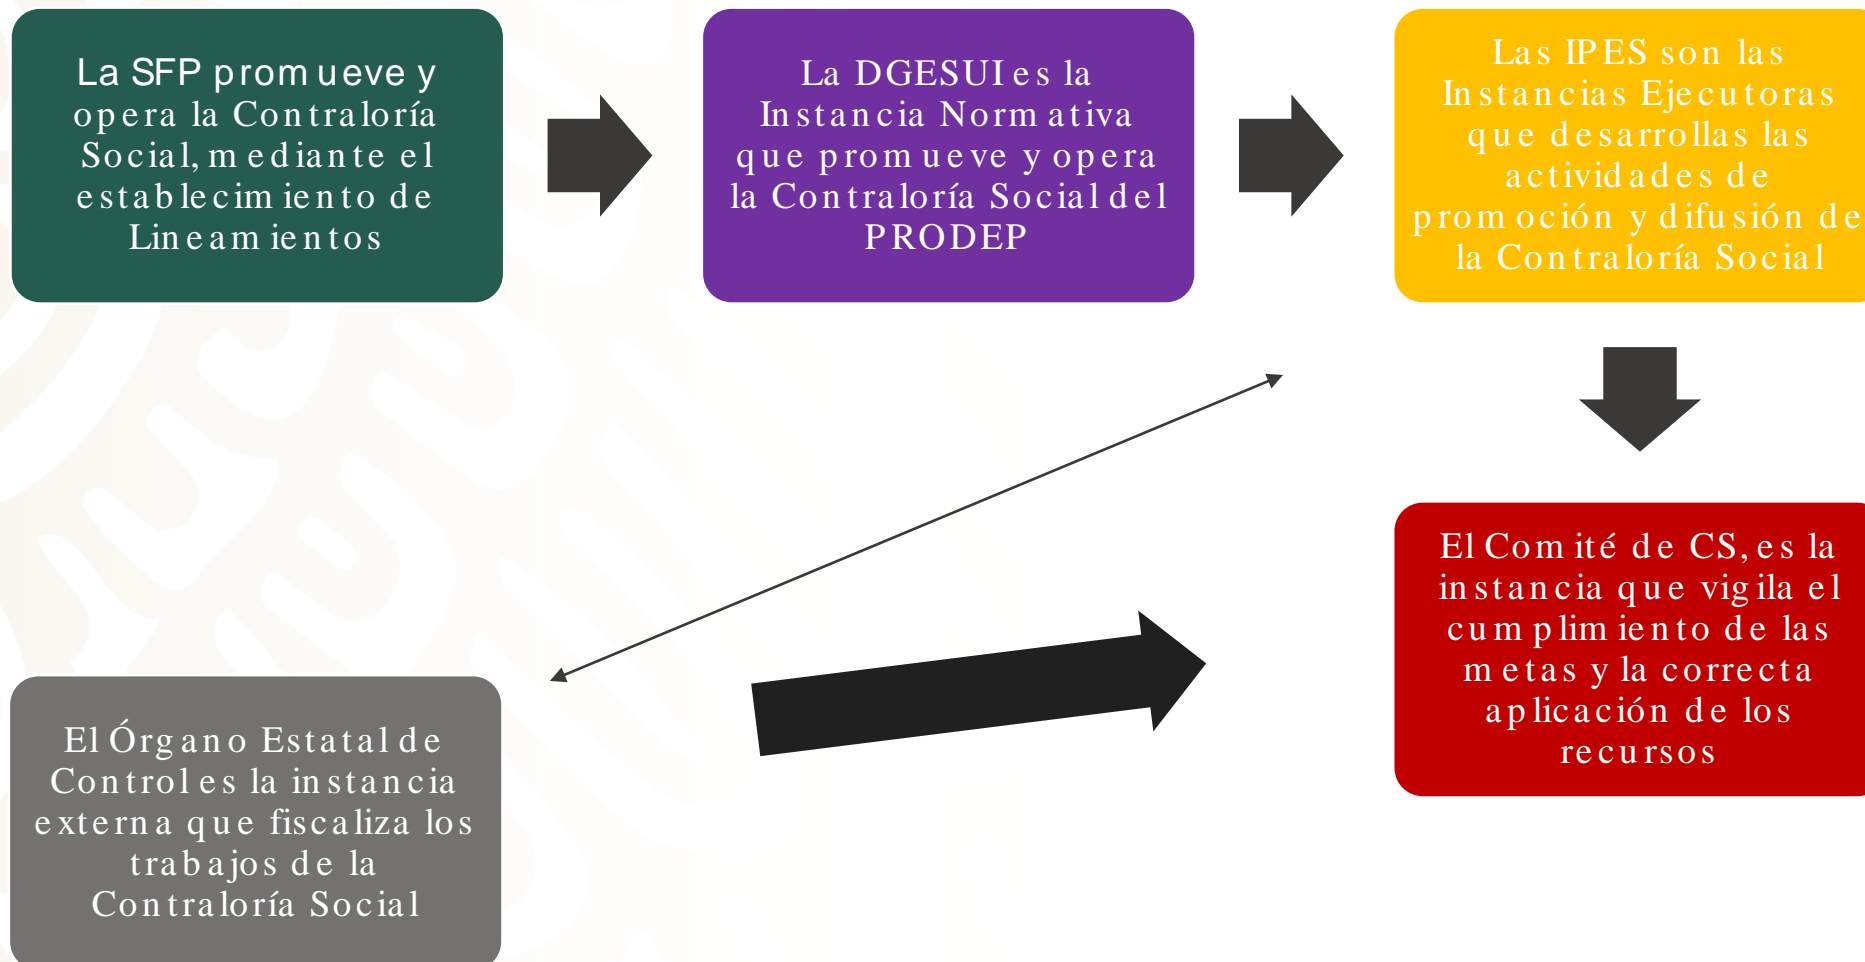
La SFP promueve y opera la Contraloría Social, mediante el establecimiento de Lineamientos

La DGESUI es la Instancia Normativa que promueve y opera la Contraloría Social del PRODEP

Las IPES son las Instancias Ejecutoras que desarrollas las actividades de promoción y difusión de la Contraloría Social

El Comité de CS, es la instancia que vigila el cumplimiento de las metas y la correcta aplicación de los recursos

El Órgano Estatal de Control es la instancia externa que fiscaliza los trabajos de la Contraloría Social